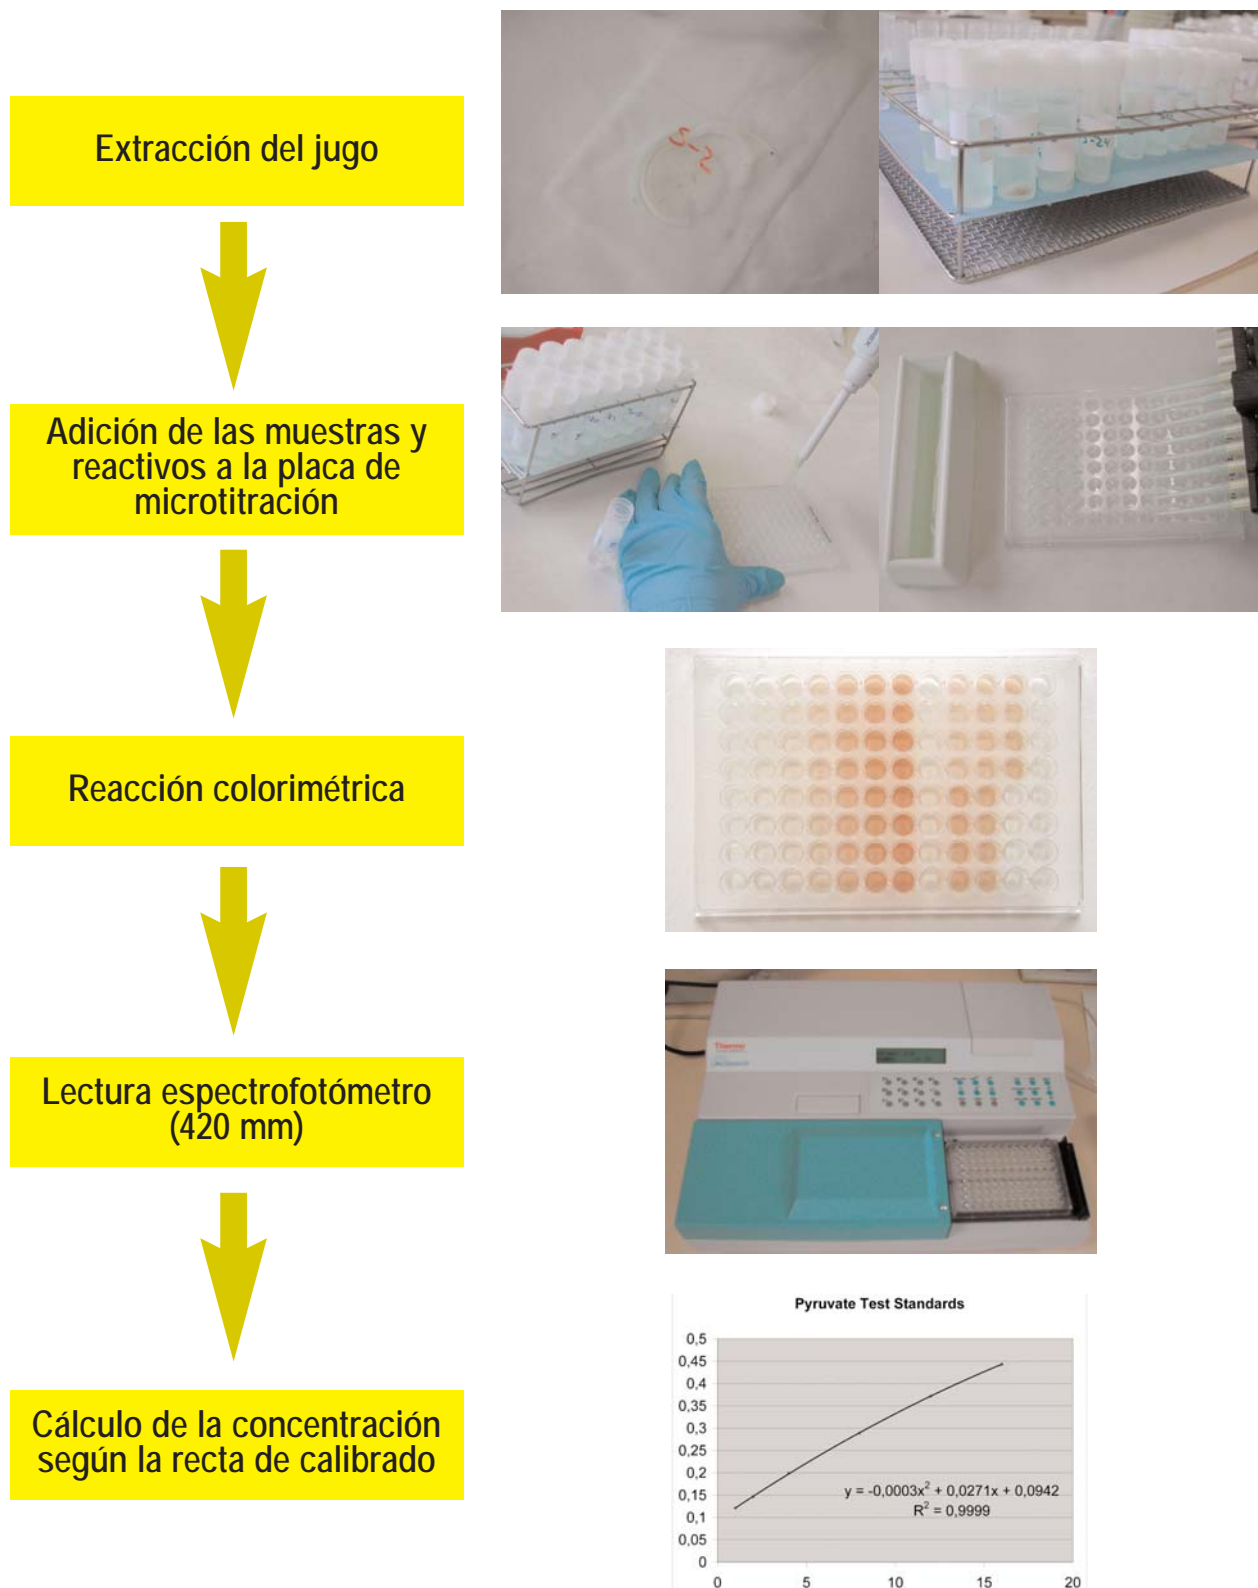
Extracción del jugo

Adición de las muestras y reactivos a la placa de microtitración

Reacción colorimétrica

Lectura espectrofotómetro (420 mm)

Cálculo de la concentración según la recta de calibrado

S-2

Thermo

Pyruvate Test Standards

0,5
0,45
0,4
0,35
0,3
0,25
0,2
0,15
0,1
0,05
0

0 5 10 15 20

$y = -0{,}0003x^2 + 0{,}0271x + 0{,}0942$
$R^2 = 0{,}9999$